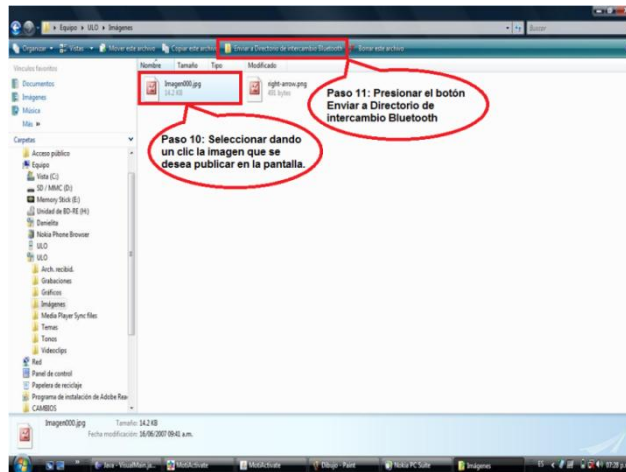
▸ Equipo ▸ ULO ▸ Imágenes

Buscar

Organizar ▾ Vistas ▾ Mover este archivo Copiar este archivo Enviar a Directorio de intercambio Bluetooth Borrar este archivo

Vínculos favoritos

Documentos

Imágenes

Música

Más »

Carpetas

Acceso público

Equipo

Vista (C:)

SD / MMC (D:)

Memory Stick (E:)

Unidad de BD-RE (H:)

Danielito

Nokia Phone Browser

ULO

ULO

Arch. recibid.

Grabaciones

Gráficos

Imágenes

Media Player Sync files

Temas

Tonos

Videoclips

Red

Panel de control

Papelera de reciclaje

Programa de instalación de Adobe Rea

CAMBIOS

Nombre Tamaño Tipo Modificado

Imagen000.jpg
14.2 KB

right-arrow.png
401 bytes

Paso 11: Presionar el botón Enviar a Directorio de intercambio Bluetooth

Paso 10: Seleccionar dando un clic la imagen que se desea publicar en la pantalla.

Imagen000.jpg Tamaño: 14.2 KB
Fecha modificación: 16/06/2007 09:41 a.m.

tesis - VisualMain.ja... MobiActivate MobiActivate Dibujo - Paint Nokia PC Suite Imágenes 07:28 p.m.